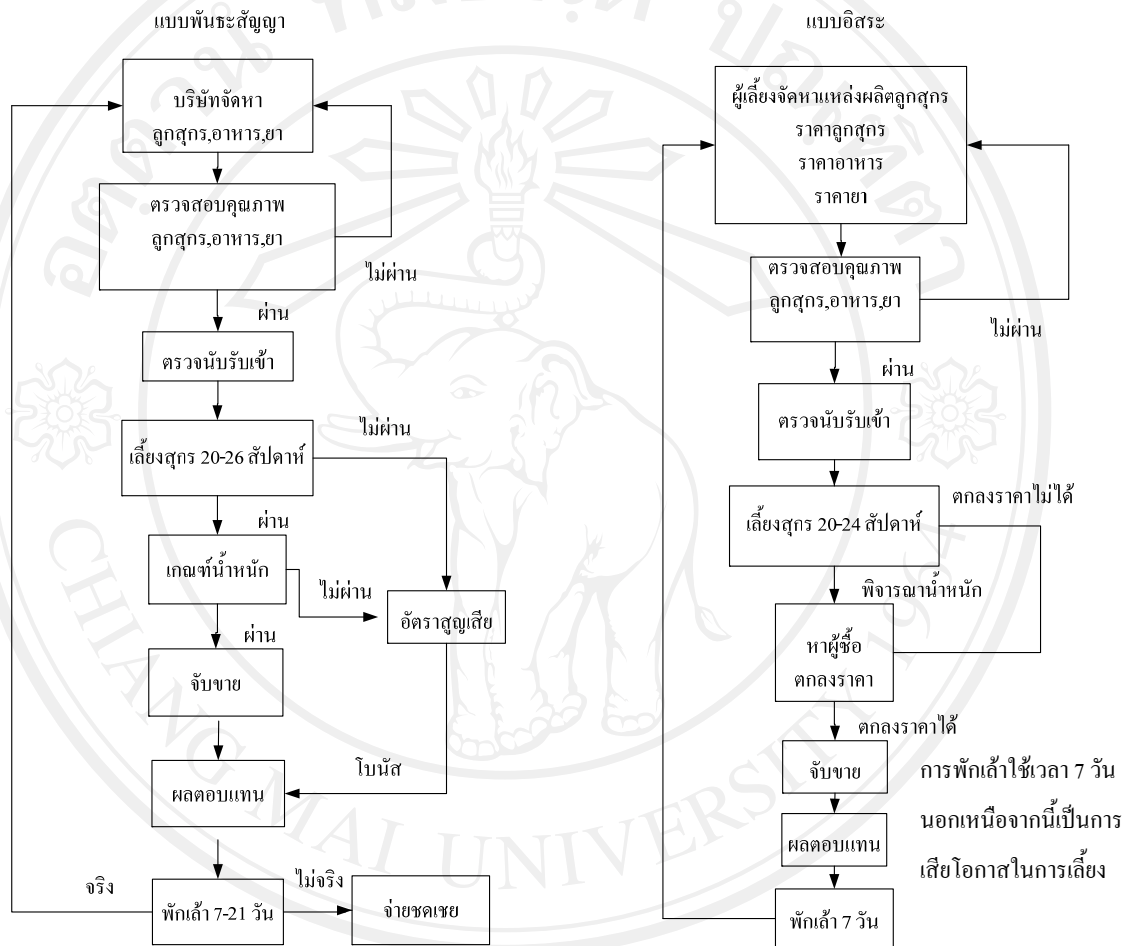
แบบพันธะสัญญา

บริษัทจัดหา ลูกสุกร,อาหาร,ยา

ตรวจสอบคุณภาพ ลูกสุกร,อาหาร,ยา

ไม่ผ่าน

ผ่าน

ตรวจนับรับเข้า

ไม่ผ่าน

เลี้ยงสุกร 20-26 สัปดาห์

ผ่าน

เกณฑ์น้ำหนัก

ไม่ผ่าน

อัตราสูญเสีย

ผ่าน

จับขาย

โบนัส

ผลตอบแทน

จริง

ไม่จริง

พักเล้า 7-21 วัน

จ่ายชดเชย

แบบอิสระ

ผู้เลี้ยงจัดหาแหล่งผลิตลูกสุกร ราคาลูกสุกร ราคาอาหาร ราคายา

ตรวจสอบคุณภาพ ลูกสุกร,อาหาร,ยา

ไม่ผ่าน

ผ่าน

ตรวจนับรับเข้า

ตกลงราคาไม่ได้

เลี้ยงสุกร 20-24 สัปดาห์

พิจารณาน้ำหนัก

หาผู้ซื้อ ตกลงราคา

ตกลงราคาได้

จับขาย

การพักเล้าใช้เวลา 7 วัน นอกเหนือจากนี้เป็นการเสียโอกาสในการเลี้ยง

ผลตอบแทน

พักเล้า 7 วัน